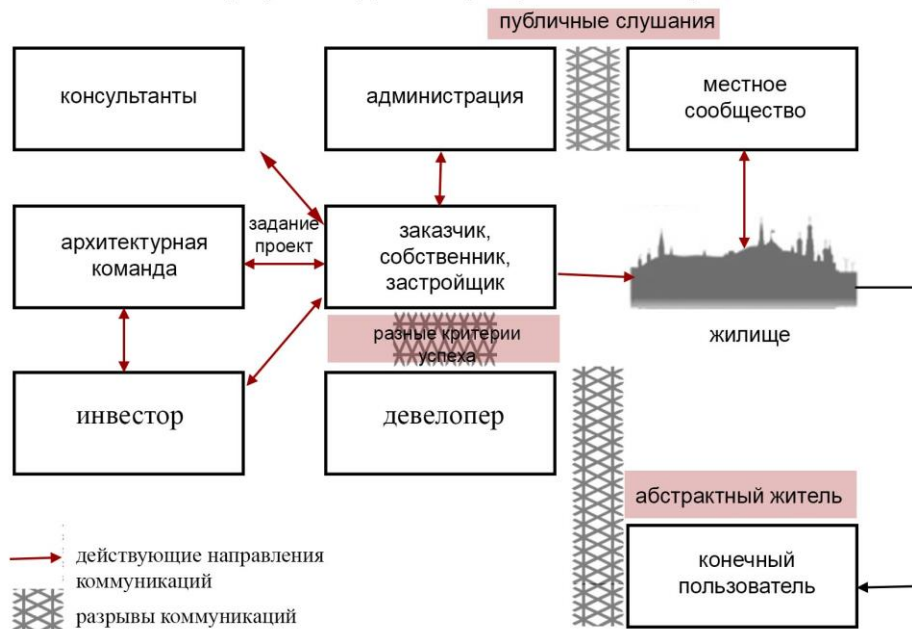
публичные слушания

консультанты

администрация

местное сообщество

задание проект

архитектурная команда

заказчик, собственник, застройщик

разные критерии успеха

жилище

инвестор

девелопер

абстрактный житель

конечный пользователь

действующие направления коммуникаций

разрывы коммуникаций